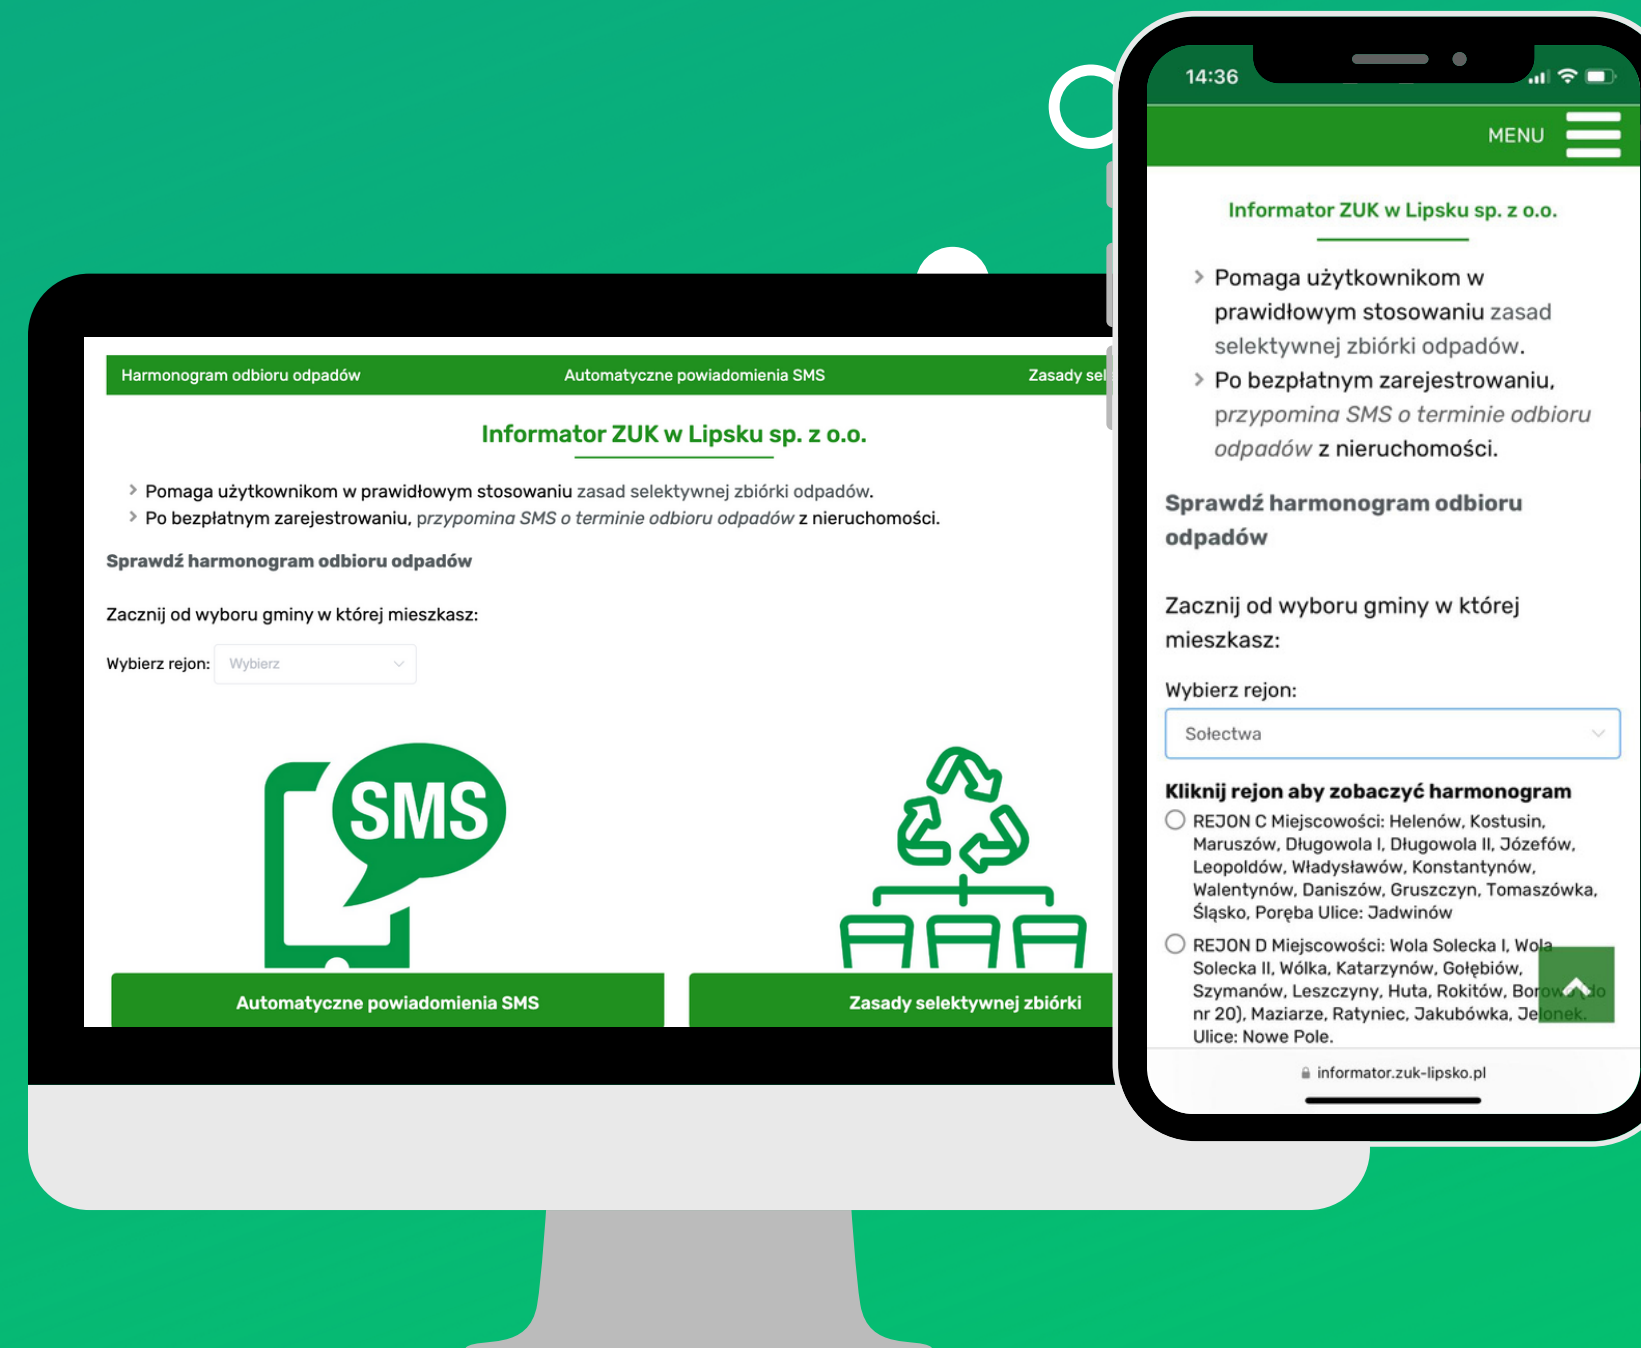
Harmonogram odbioru odpadów

Automatyczne powiadomienia SMS

Zasady sel

Informator ZUK w Lipsku sp. z o.o.

Pomaga użytkownikom w prawidłowym stosowaniu zasad selektywnej zbiórki odpadów.

Po bezpłatnym zarejestrowaniu, przypomina SMS o terminie odbioru odpadów z nieruchomości.

Sprawdź harmonogram odbioru odpadów

Zacznij od wyboru gminy w której mieszkasz:

Wybierz rejon: Wybierz

SMS

Automatyczne powiadomienia SMS

Zasady selektywnej zbiórki

14:36

MENU

Informator ZUK w Lipsku sp. z o.o.

Pomaga użytkownikom w prawidłowym stosowaniu zasad selektywnej zbiórki odpadów.

Po bezpłatnym zarejestrowaniu, przypomina SMS o terminie odbioru odpadów z nieruchomości.

Sprawdź harmonogram odbioru odpadów

Zacznij od wyboru gminy w której mieszkasz:

Wybierz rejon:

Sołectwa

Kliknij rejon aby zobaczyć harmonogram

REJON C Miejscowości: Helenów, Kostusin, Maruszów, Długowola I, Długowola II, Józefów, Leopoldów, Władysławów, Konstantynów, Walentynów, Daniszów, Gruszczyn, Tomaszówka, Śląsko, Poręba Ulice: Jadwinów

REJON D Miejscowości: Wola Solecka I, Wola Solecka II, Wólka, Katarzynów, Gołębiów, Szymanów, Leszczyny, Huta, Rokitów, Bor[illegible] nr 20), Maziarze, Ratyniec, Jakubówka, Jelonek. Ulice: Nowe Pole.

informator.zuk-lipsko.pl